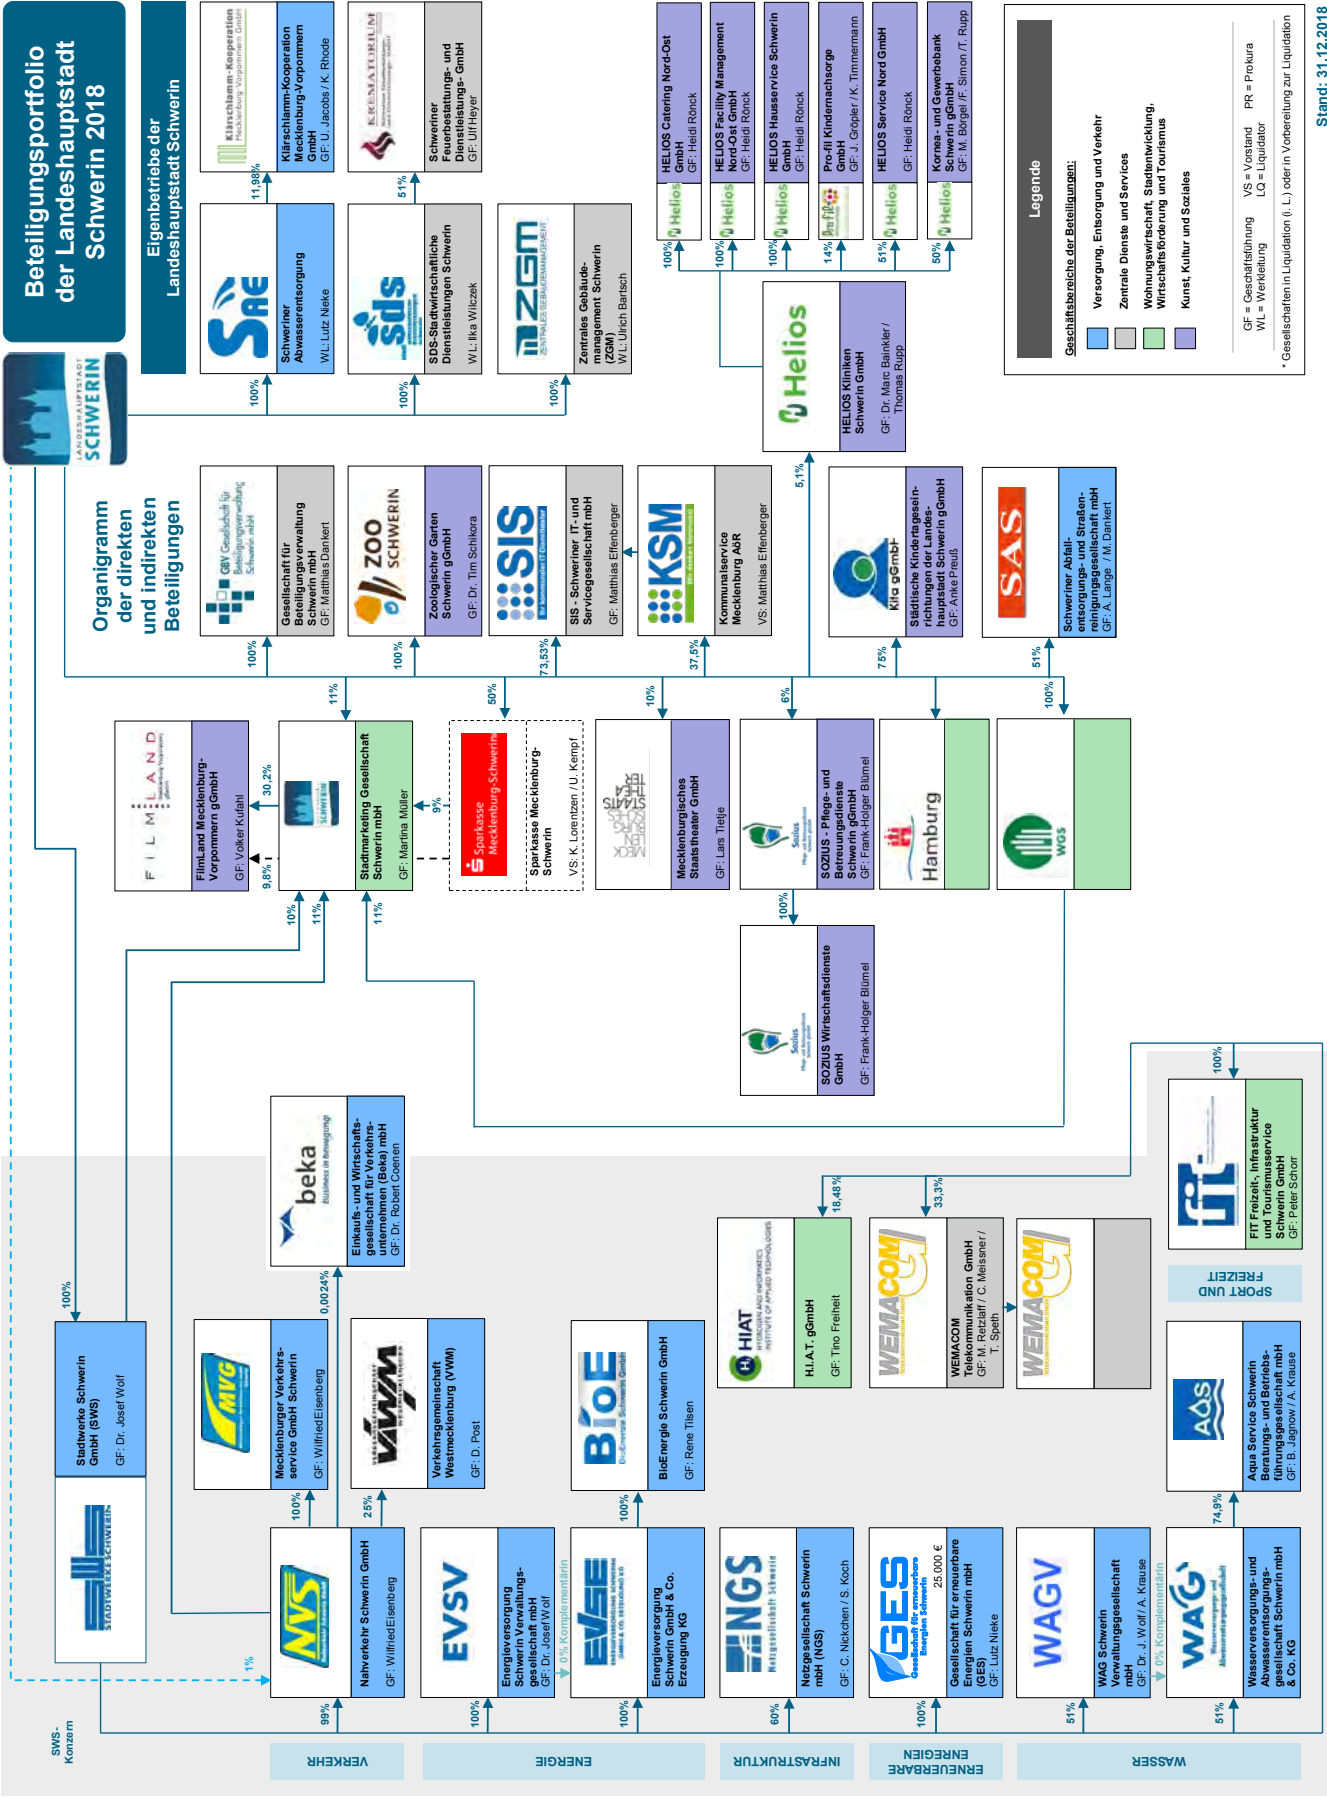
Beteiligungsportfolio der Landeshauptstadt Schwerin 2018

LANDESHAUPTSTADT SCHWERIN

Eigenbetriebe der Landeshauptstadt Schwerin

Organigramm der direkten und indirekten Beteiligungen

100%
SAE
Schweriner Abwasserentsorgung
WL: Lutz Nieke

11,98%
Klärschlamm-Kooperation Mecklenburg-Vorpommern GmbH
Klärschlamm-Kooperation Mecklenburg-Vorpommern GmbH
GF: U. Jacobs / K. Rhode

100%
sds
SDS-Stadtwirtschaftliche Dienstleistungen Schwerin
WL: Ilka Wilczek

51%
KREMATORIUM
Schweriner Feuerbestattungs- und Dienstleistungs- GmbH
GF: Ulf Heyer

100%
ZGM
Zentrales Gebäudemanagement Schwerin (ZGM)
WL: Ulrich Bartsch

100%
Gesellschaft für Beteiligungsverwaltung Schwerin mbH
GF: Matthias Dankert

100%
ZOO SCHWERIN
Zoologischer Garten Schwerin gGmbH
GF: Dr. Tim Schikora

73,53%
SIS
SIS - Schweriner IT- und Servicegesellschaft mbH
GF: Matthias Effenberger

37,5%
KSM
Kommunalservice Mecklenburg AöR
VS: Matthias Effenberger

5,1%
Helios
HELIOS Kliniken Schwerin GmbH
GF: Dr. Marc Bainkler / Thomas Rupp

100%
HELIOS Catering Nord-Ost GmbH
GF: Heidi Ronck

100%
HELIOS Facility Management Nord-Ost GmbH
GF: Heidi Ronck

100%
HELIOS Hausservice Schwerin GmbH
GF: Heidi Ronck

14%
Pro-fil Kindernachsorge GmbH
GF: J. Gröpler / K. Timmermann

51%
HELIOS Service Nord GmbH
GF: Heidi Ronck

50%
Kornea- und Gewebebank Schwerin gGmbH
GF: M. Börgel / F. Simon / T. Rupp

75%
Kita gGmbH
Städtische Kindertagesein-richtungen der Landeshauptstadt Schwerin gGmbH
GF: Anke Preuß

51%
SAS
Schweriner Abfallentsorgungs- und Straßenreinigungsgesellschaft mbH
GF: A. Lange / M. Dankert

Legende
Geschäftsbereiche der Beteiligungen:
Versorgung, Entsorgung und Verkehr
Zentrale Dienste und Services
Wohnungswirtschaft, Stadtentwicklung, Wirtschaftsförderung und Tourismus
Kunst, Kultur und Soziales
GF = Geschäftsführung
WL = Werkleitung
VS = Vorstand
LQ = Liquidator
PR = Prokura
* Gesellschaften in Liquidation (i. L.) oder in Vorbereitung zur Liquidation

Stand: 31.12.2018

FILMLAND
FilmLand Mecklenburg-Vorpommern gGmbH
GF: Volker Kufahl

30,2%
9,8%

11%
Stadtmarketing Gesellschaft Schwerin mbH
GF: Martina Müller

9%
50%
Sparkasse Mecklenburg-Schwerin
Sparkasse Mecklenburg-Schwerin
VS: K. Lorentzen / U. Kempf

10%
Mecklenburgisches Staatstheater GmbH
GF: Lars Tietje

6%
Sozius
SOZIUS - Pflege- und Betreuungsdienste Schwerin gGmbH
GF: Frank-Holger Blümel

100%
Sozius
SOZIUS Wirtschaftsdienste GmbH
GF: Frank-Holger Blümel

Hamburg

100%
WGS

10%
11%
11%

0,0024%
beka
Einkaufs- und Wirtschaftsgesellschaft für Verkehrsunternehmen (Beka) mbH
GF: Dr. Robert Coenen

100%
Stadtwerke Schwerin GmbH (SWS)
GF: Dr. Josef Wolf
STADTWERKE SCHWERIN

SWS-Konzern

1%
99%
NVS
Nahverkehr Schwerin GmbH
GF: Wilfried Eisenberg

100%
MVG
Mecklenburger Verkehrsservice GmbH Schwerin
GF: Wilfried Eisenberg

25%
VVM
Verkehrsgemeinschaft Westmecklenburg (VVM)
GF: D. Post

100%
EVSV
Energieversorgung Schwerin Verwaltungsgesellschaft mbH
GF: Dr. Josef Wolf
0% Komplementärin

100%
EVSE
Energieversorgung Schwerin GmbH & Co. Erzeugung KG

100%
BioE
BioEnergie Schwerin GmbH
GF: Rene Tilsen

60%
NGS
Netzgesellschaft Schwerin mbH (NGS)
GF: C. Nickchen / S. Koch

18,48%
HIAT
H.I.A.T. gGmbH
GF: Tino Freiheit

100%
GES
25.000 €
Gesellschaft für erneuerbare Energien Schwerin mbH (GES)
GF: Lutz Nieke

33,3%
WEMACOM
WEMACOM Telekommunikation GmbH
GF: M. Retzlaff / C. Meissner / T. Speth

WEMACOM

51%
WAGV
WAG Schwerin Verwaltungsgesellschaft mbH
GF: Dr. J. Wolf / A. Krause
0% Komplementärin

51%
WAG
Wasserversorgungs- und Abwasserentsorgungsgesellschaft Schwerin mbH & Co. KG

74,9%
AQS
Aqua Service Schwerin Beratungs- und Betriebsführungsgesellschaft mbH
GF: B. Jagnow / A. Krause

100%
FIT
FIT Freizeit-, Infrastruktur und Tourismusservice Schwerin GmbH
GF: Peter Schorr

SPORT UND FREIZEIT

VERKEHR
ENERGIE
INFRASTRUKTUR
ERNEUERBARE ENERGIEN
WASSER